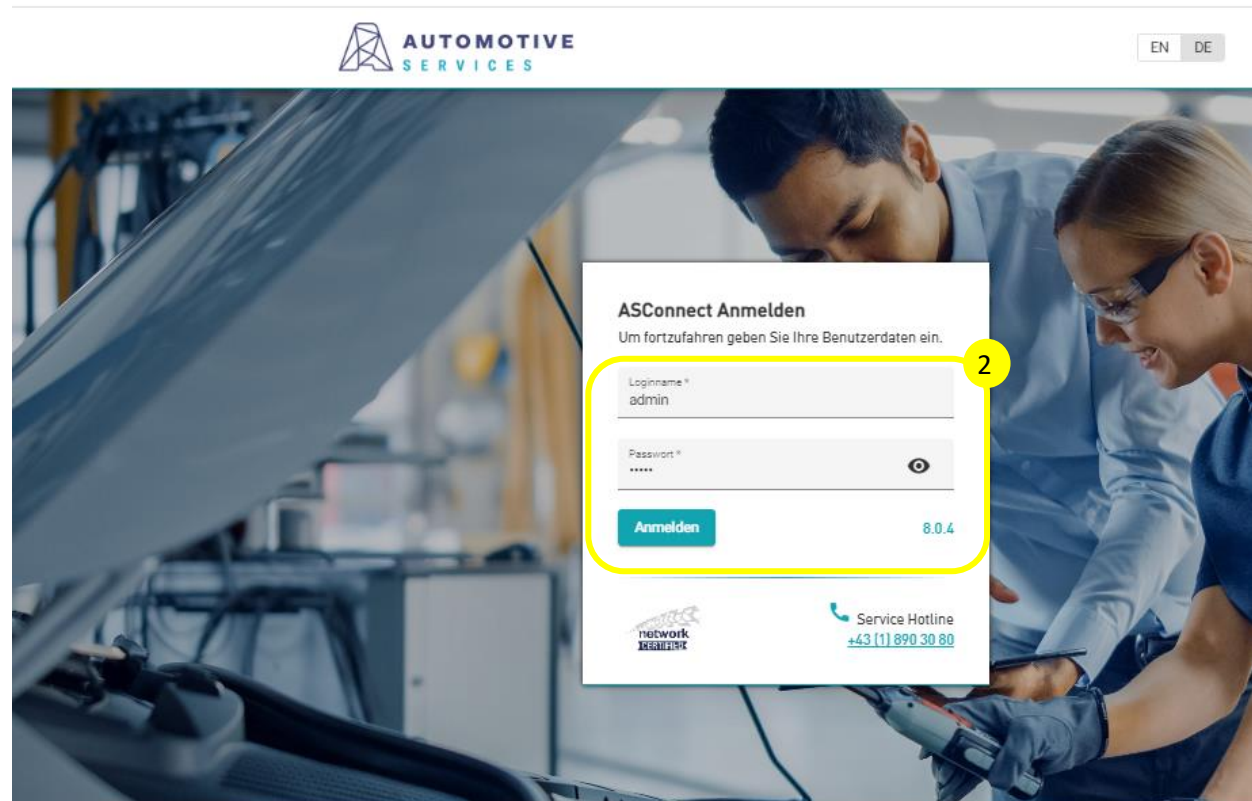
AUTOMOTIVE
SERVICES

EN DE

ASConnect Anmelden
Um fortzufahren geben Sie Ihre Benutzerdaten ein.

2

Loginname *
admin

Passwort *
•••••

Anmelden

8.0.4

network
CERTIFIED

Service Hotline
+43 (1) 890 30 80